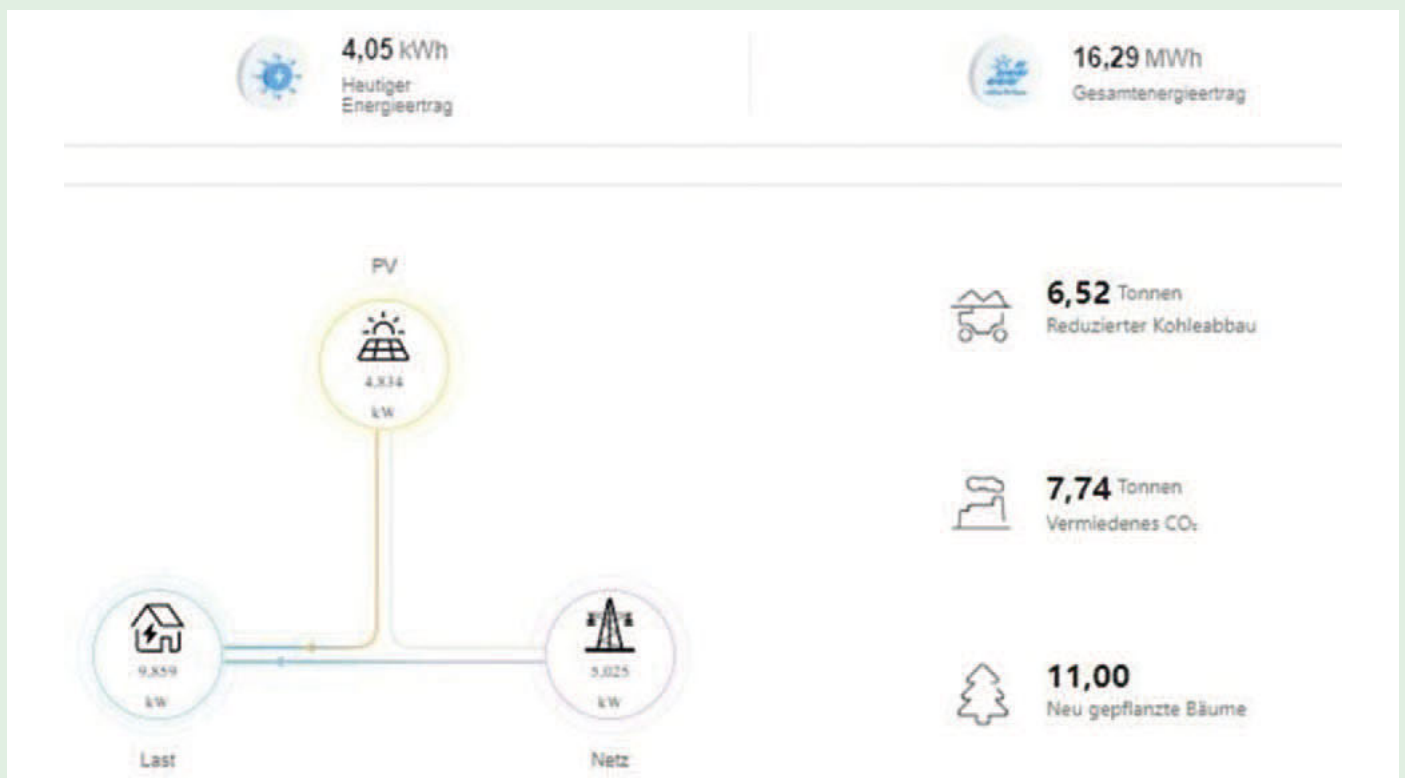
4,05 kWh
Heutiger Energieertrag

16,29 MWh
Gesamtenergieertrag

PV
4,834
kW

9,859
kW
Last

5,025
kW
Netz

6,52 Tonnen
Reduzierter Kohleabbau

7,74 Tonnen
Vermiedenes $CO_2$

11,00
Neu gepflanzte Bäume